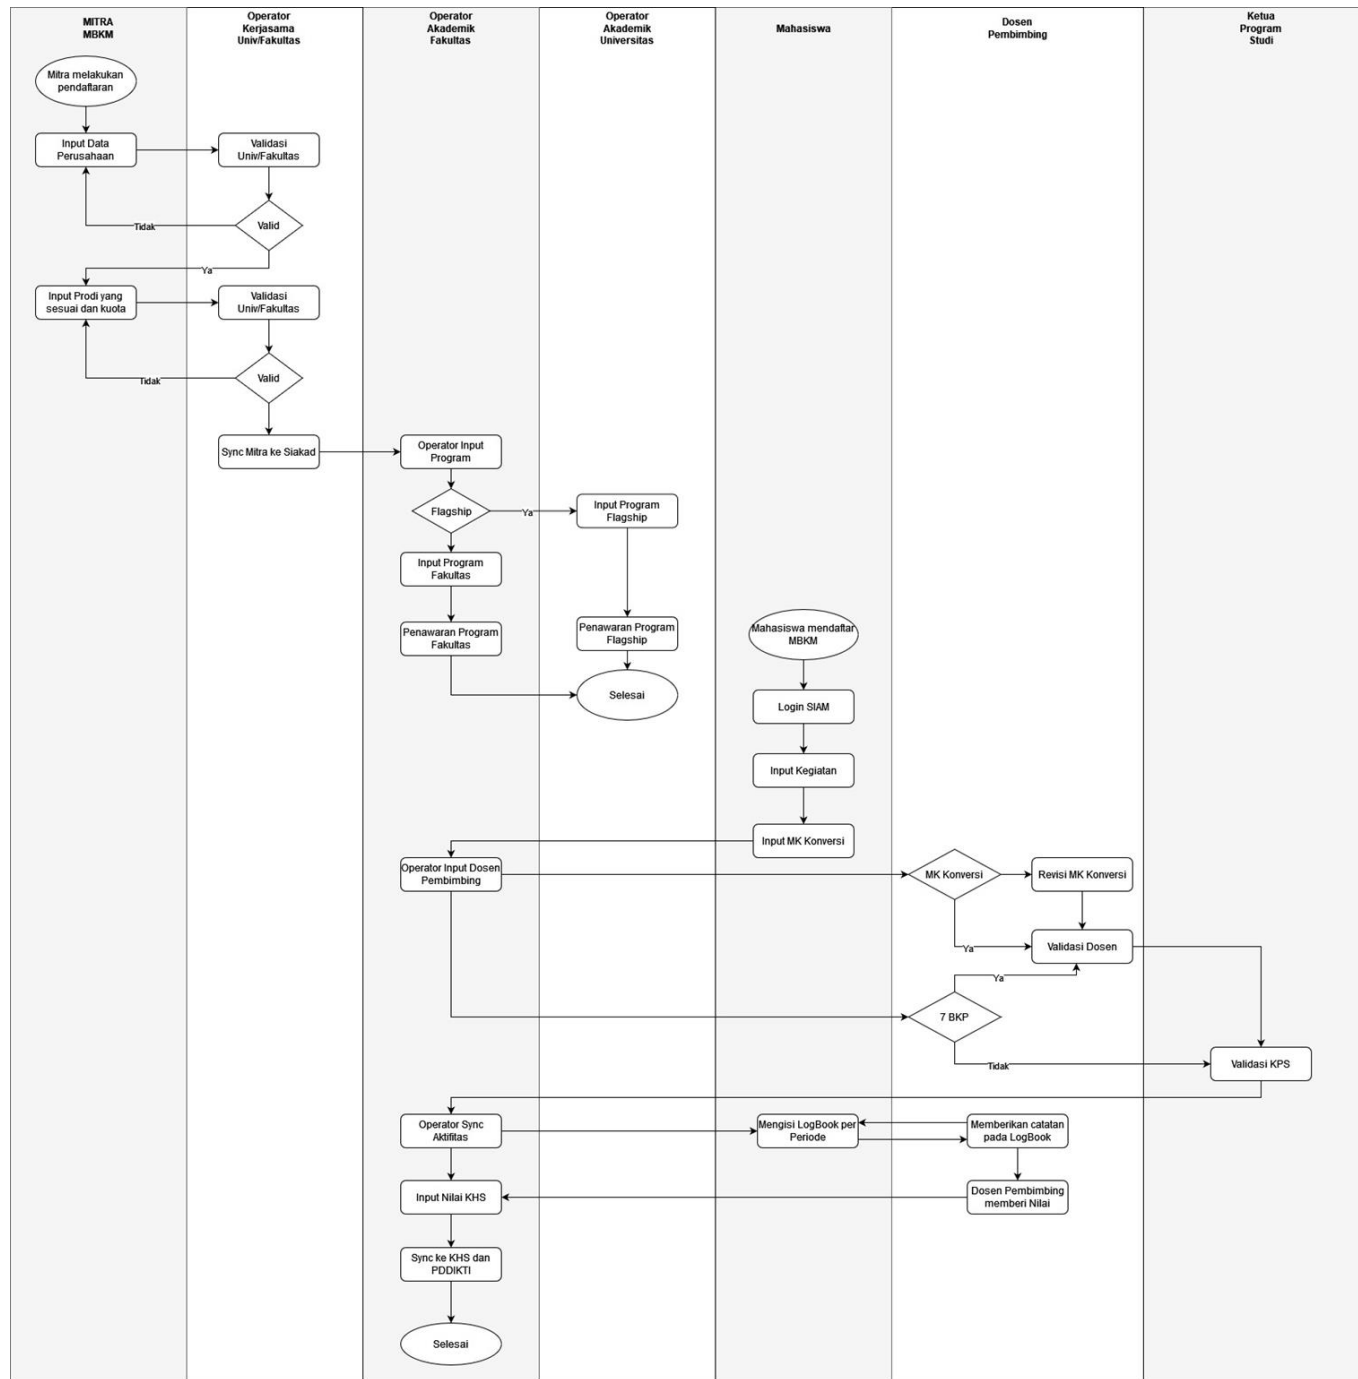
MITRA MBKM

Operator Kerjasama Univ/Fakultas

Operator Akademik Fakultas

Operator Akademik Universitas

Mahasiswa

Dosen Pembimbing

Ketua Program Studi

Mitra melakukan pendaftaran

Input Data Perusahaan

Validasi Univ/Fakultas

Valid

Tidak

Ya

Input Prodi yang sesuai dan kuota

Validasi Univ/Fakultas

Valid

Tidak

Sync Mitra ke Siakad

Operator Input Program

Flagship

Ya

Input Program Flagship

Input Program Fakultas

Penawaran Program Fakultas

Penawaran Program Flagship

Selesai

Mahasiswa mendaftar MBKM

Login SIAM

Input Kegiatan

Input MK Konversi

Operator Input Dosen Pembimbing

MK Konversi

Revisi MK Konversi

Ya

Validasi Dosen

Ya

7 BKP

Tidak

Validasi KPS

Operator Sync Aktifitas

Mengisi LogBook per Periode

Memberikan catatan pada LogBook

Input Nilai KHS

Dosen Pembimbing memberi Nilai

Sync ke KHS dan PDDIKTI

Selesai